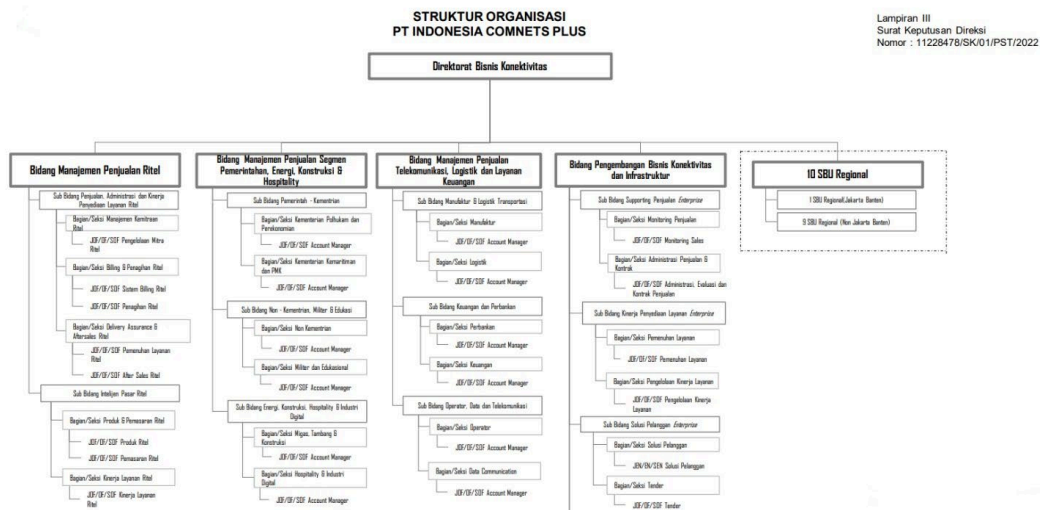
STRUKTUR ORGANISASI
PT INDONESIA COMNETS PLUS

Lampiran III
Surat Keputusan Direksi
Nomor : 11228478/SK/01/PST/2022

Direktorat Bisnis Konektivitas

Bidang Manajemen Penjualan Ritel

Sub Bidang Penjualan, Administrasi dan Kinerja Penyediaan Layanan Ritel

Bagian/Seksi Manajemen Kemitraan Ritel

JDF/DF/SDF Pengelolaan Mitra Ritel

Bagian/Seksi Billing & Penagihan Ritel

JDF/DF/SDF Sistem Billing Ritel

JDF/DF/SDF Penagihan Ritel

Bagian/Seksi Delivery Assurance & Aftersales Ritel

JDF/DF/SDF Pemenuhan Layanan Ritel

JDF/DF/SDF After Sales Ritel

Sub Bidang Intelijen Pasar Ritel

Bagian/Seksi Produk & Pemasaran Ritel

JDF/DF/SDF Produk Ritel

JDF/DF/SDF Pemasaran Ritel

Bagian/Seksi Kinerja Layanan Ritel

JDF/DF/SDF Kinerja Layanan Ritel

Bidang Manajemen Penjualan Segmen Pemerintahan, Energi, Konstruksi & Hospitality

Sub Bidang Pemerintah - Kementrian

Bagian/Seksi Kementerian Polhukam dan Perekonomian

JDF/DF/SDF Account Manager

Bagian/Seksi Kementerian Kemaritiman dan PMK

JDF/DF/SDF Account Manager

Sub Bidang Non - Kementrian, Militer & Edukasi

Bagian/Seksi Non Kementrian

JDF/DF/SDF Account Manager

Bagian/Seksi Militer dan Edukasional

JDF/DF/SDF Account Manager

Sub Bidang Energi, Konstruksi, Hospitality & Industri Digital

Bagian/Seksi Migas, Tambang & Konstruksi

JDF/DF/SDF Account Manager

Bagian/Seksi Hospitality & Industri Digital

JDF/DF/SDF Account Manager

Bidang Manajemen Penjualan Telekomunikasi, Logistik dan Layanan Keuangan

Sub Bidang Manufaktur & Logistik Transportasi

Bagian/Seksi Manufaktur

JDF/DF/SDF Account Manager

Bagian/Seksi Logistik

JDF/DF/SDF Account Manager

Sub Bidang Keuangan dan Perbankan

Bagian/Seksi Perbankan

JDF/DF/SDF Account Manager

Bagian/Seksi Keuangan

JDF/DF/SDF Account Manager

Sub Bidang Operator, Data dan Telekomunikasi

Bagian/Seksi Operator

JDF/DF/SDF Account Manager

Bagian/Seksi Data Communication

JDF/DF/SDF Account Manager

Bidang Pengembangan Bisnis Konektivitas dan Infrastruktur

Sub Bidang Supporting Penjualan Enterprise

Bagian/Seksi Monitoring Penjualan

JDF/DF/SDF Monitoring Sales

Bagian/Seksi Administrasi Penjualan & Kontrak

JDF/DF/SDF Administrasi, Evaluasi dan Kontrak Penjualan

Sub Bidang Kinerja Penyediaan Layanan Enterprise

Bagian/Seksi Pemenuhan Layanan

JDF/DF/SDF Pemenuhan Layanan

Bagian/Seksi Pengelolaan Kinerja Layanan

JDF/DF/SDF Pengelolaan Kinerja Layanan

Sub Bidang Solusi Pelanggan Enterprise

Bagian/Seksi Solusi Pelanggan

JEN/EN/SEN Solusi Pelanggan

Bagian/Seksi Tender

JDF/DF/SDF Tender

10 SBU Regional

1 SBU Regional(Jakarta Banten)

9 SBU Regional (Non Jakarta Banten)